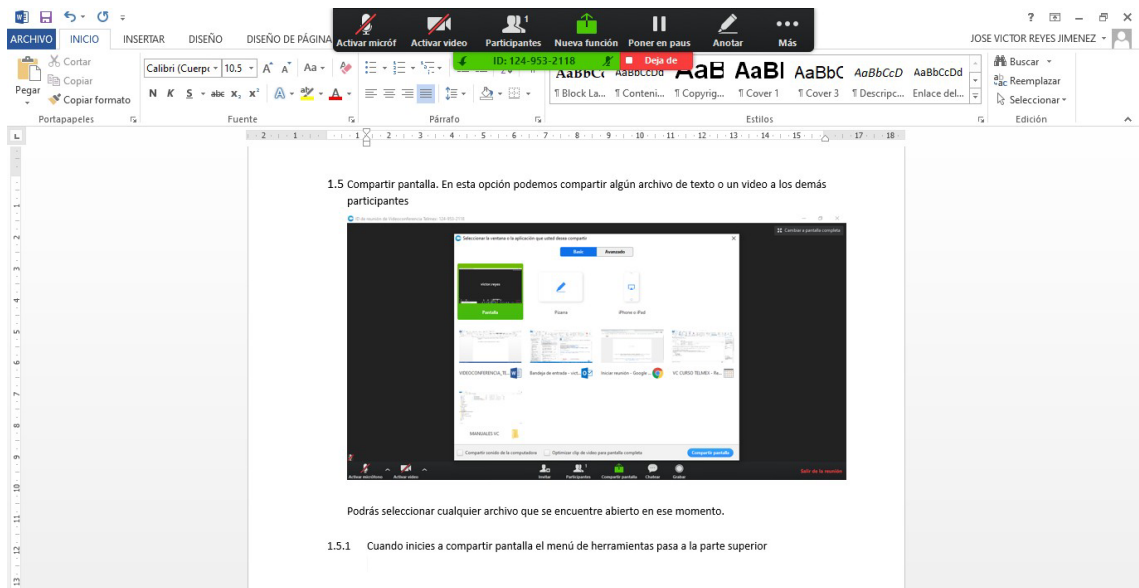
ARCHIVO INICIO INSERTAR DISEÑO DISEÑO DE PÁGINA

Activar micróf Activar video Participantes 1 Nueva función Poner en paus Anotar Más

ID: 124-953-2118 Deja de

JOSE VICTOR REYES JIMENEZ

Cortar Copiar Pegar Copiar formato Portapapeles

Calibri (Cuerpo) 10.5 Fuente

Párrafo

AaBbCcDd AaB AaBl AaBbC AaBbCcD AaBbCcDd
¶ Block La... ¶ Conteni... ¶ Copyrig... ¶ Cover 1 ¶ Cover 3 ¶ Descripc... Enlace del...
Estilos

Buscar Reemplazar Seleccionar Edición

1.5 Compartir pantalla. En esta opción podemos compartir algún archivo de texto o un video a los demás participantes

Seleccionar la ventana o la aplicación que usted desea compartir
Basic Avanzado
Pantalla Pizarra iPhone o iPad
VIDEOCONFERENCIA_TE... Bandeja de entrada - ... Iniciar reunión - Google ... VC CURSO TELMEX - Re...
MANUALES VC
Compartir sonido de la computadora Optimizar clip de video para pantalla completa Compartir pantalla
Activar micrófono Activar video Invitar Participantes Compartir pantalla Chatear Grabar Salir de la reunión

Podrás seleccionar cualquier archivo que se encuentre abierto en ese momento.

1.5.1 Cuando inicies a compartir pantalla el menú de herramientas pasa a la parte superior